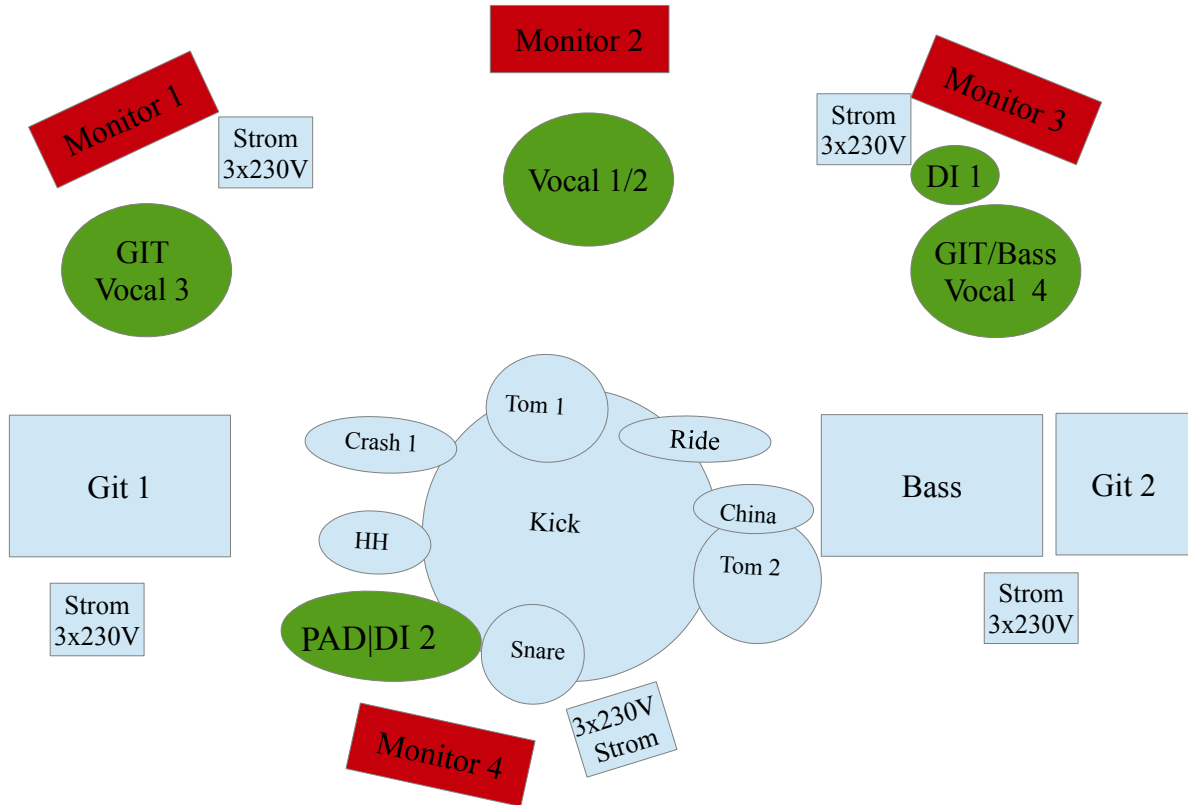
Monitor 1

Strom 3x230V

Monitor 2

Vocal 1/2

Strom 3x230V

Monitor 3

DI 1

GIT Vocal 3

GIT/Bass Vocal 4

Tom 1

Crash 1

Ride

Git 1

Kick

China

Bass

Git 2

HH

Tom 2

Strom 3x230V

Strom 3x230V

PAD|DI 2

Snare

3x230V Strom

Monitor 4